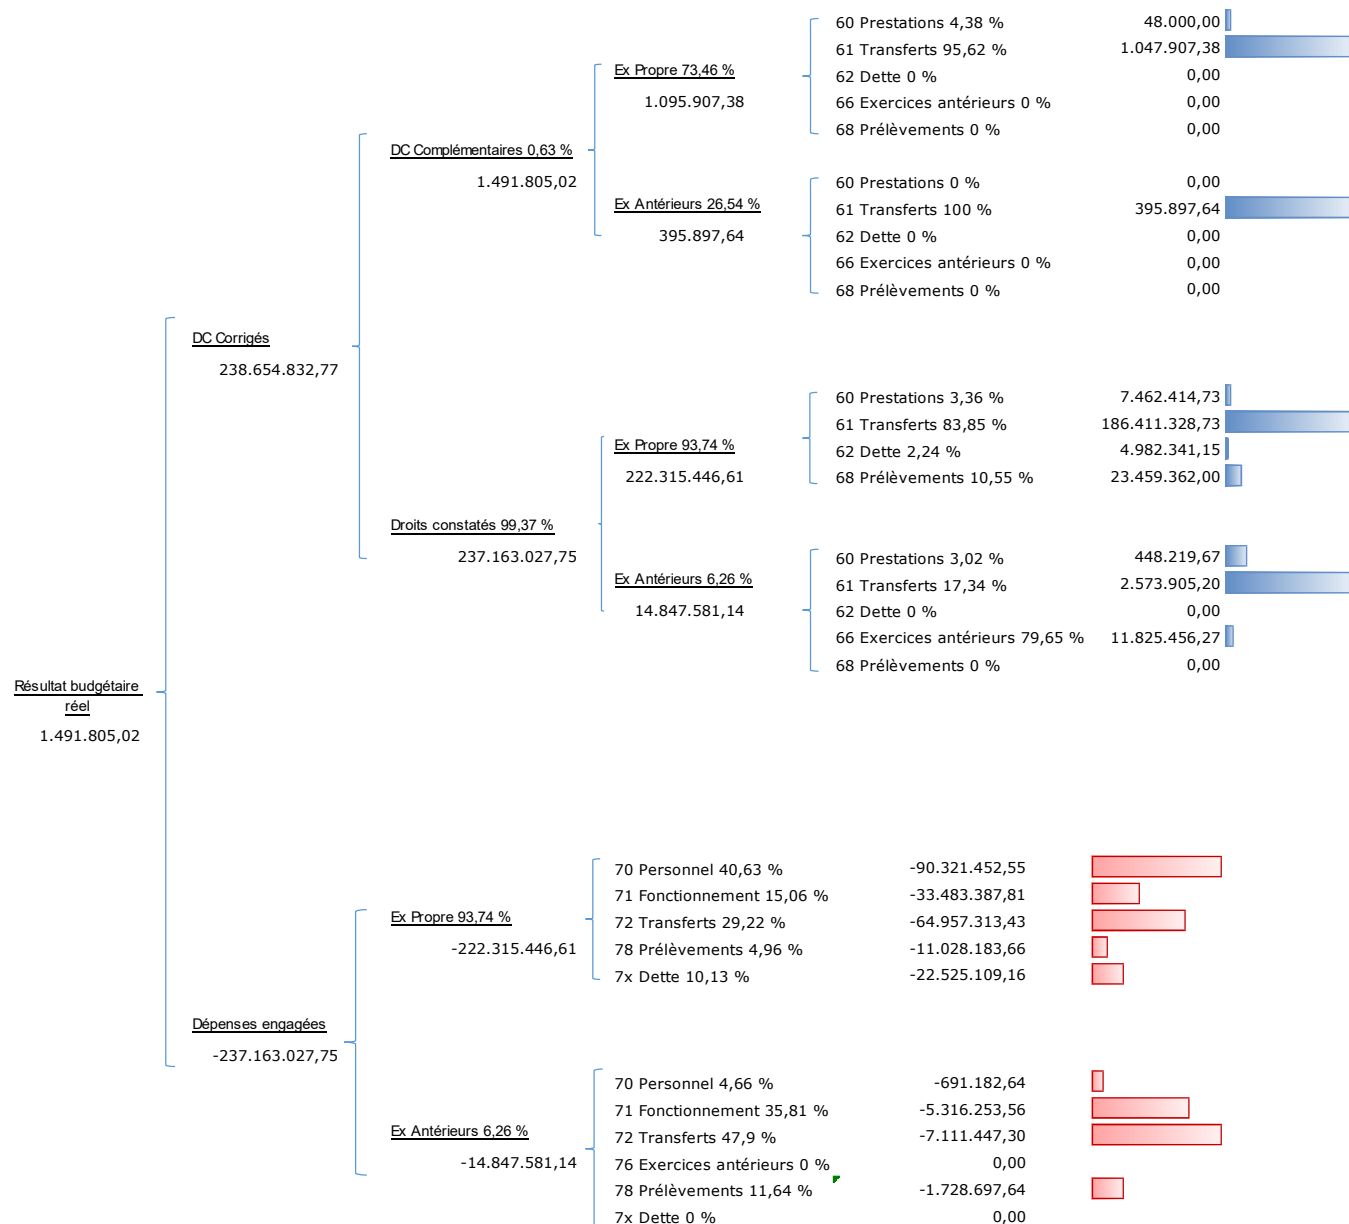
60 Prestations 4,38 % 48.000,00
61 Transferts 95,62 % 1.047.907,38
Ex Propre 73,46 %
1.095.907,38
62 Dette 0 % 0,00
66 Exercices antérieurs 0 % 0,00
68 Prélèvements 0 % 0,00
DC Complémentaires 0,63 %
1.491.805,02
60 Prestations 0 % 0,00
Ex Antérieurs 26,54 %
395.897,64
61 Transferts 100 % 395.897,64
62 Dette 0 % 0,00
66 Exercices antérieurs 0 % 0,00
68 Prélèvements 0 % 0,00
DC Corrigés
238.654.832,77
60 Prestations 3,36 % 7.462.414,73
61 Transferts 83,85 % 186.411.328,73
Ex Propre 93,74 %
222.315.446,61
62 Dette 2,24 % 4.982.341,15
68 Prélèvements 10,55 % 23.459.362,00
Droits constatés 99,37 %
237.163.027,75
60 Prestations 3,02 % 448.219,67
Ex Antérieurs 6,26 %
14.847.581,14
61 Transferts 17,34 % 2.573.905,20
62 Dette 0 % 0,00
66 Exercices antérieurs 79,65 % 11.825.456,27
68 Prélèvements 0 % 0,00
Résultat budgétaire réel
1.491.805,02
70 Personnel 40,63 % -90.321.452,55
71 Fonctionnement 15,06 % -33.483.387,81
Ex Propre 93,74 %
-222.315.446,61
72 Transferts 29,22 % -64.957.313,43
78 Prélèvements 4,96 % -11.028.183,66
7x Dette 10,13 % -22.525.109,16
Dépenses engagées
-237.163.027,75
70 Personnel 4,66 % -691.182,64
71 Fonctionnement 35,81 % -5.316.253,56
Ex Antérieurs 6,26 %
-14.847.581,14
72 Transferts 47,9 % -7.111.447,30
76 Exercices antérieurs 0 % 0,00
78 Prélèvements 11,64 % -1.728.697,64
7x Dette 0 % 0,00